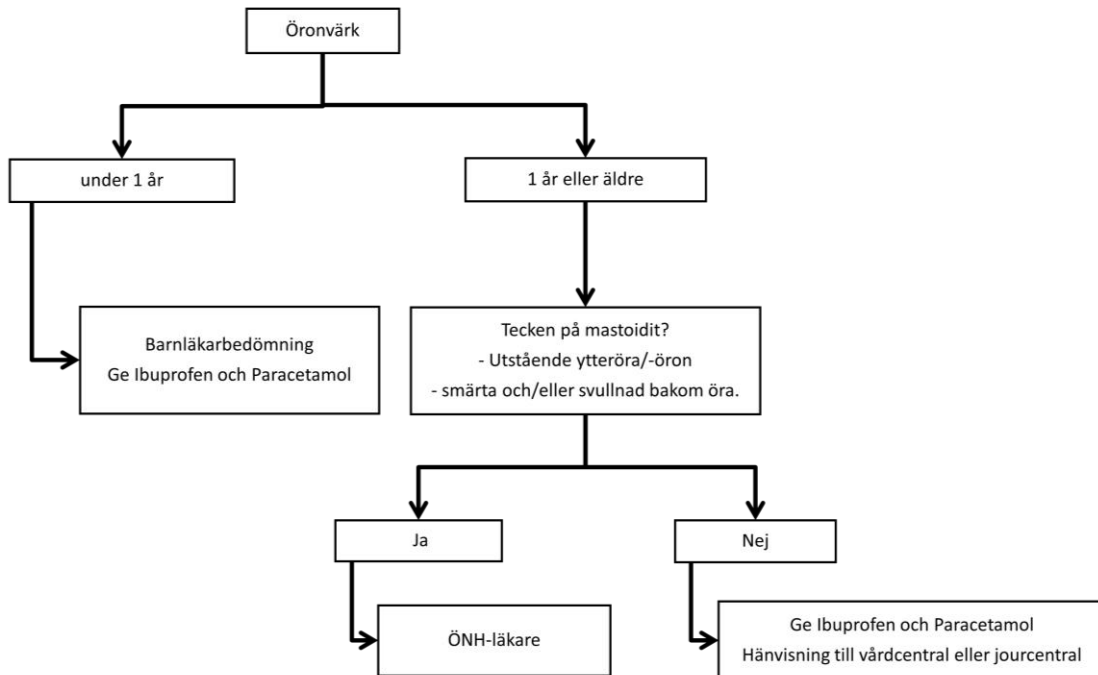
Öronvärk

under 1 år

1 år eller äldre

Barnläkarbedömning
Ge Ibuprofen och Paracetamol

Tecken på mastoidit?
- Utstående ytteröra/-öron
- smärta och/eller svullnad bakom öra.

Ja

Nej

ÖNH-läkare

Ge Ibuprofen och Paracetamol
Hänvisning till vårdcentral eller jourcentral